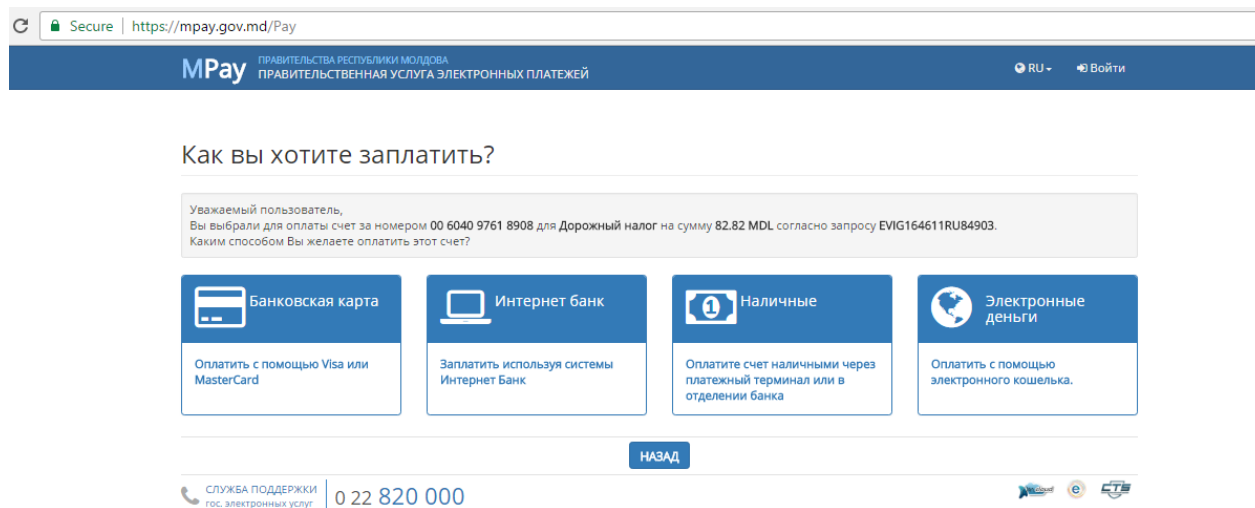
Secure | https://mpay.gov.md/Pay

MPay ПРАВИТЕЛЬСТВА РЕСПУБЛИКИ МОЛДОВА
ПРАВИТЕЛЬСТВЕННАЯ УСЛУГА ЭЛЕКТРОННЫХ ПЛАТЕЖЕЙ

RU Войти

Как вы хотите заплатить?

Уважаемый пользователь,
Вы выбрали для оплаты счет за номером 00 6040 9761 8908 для Дорожный налог на сумму 82.82 MDL согласно запросу EVIG164611RU84903.
Каким способом Вы желаете оплатить этот счет?

Банковская карта

Оплатить с помощью Visa или MasterCard

Интернет банк

Заплатить используя системы Интернет Банк

Наличные

Оплатите счет наличными через платежный терминал или в отделении банка

Электронные деньги

Оплатить с помощью электронного кошелька.

НАЗАД

СЛУЖБА ПОДДЕРЖКИ гос. электронных услуг | 0 22 820 000

CTS